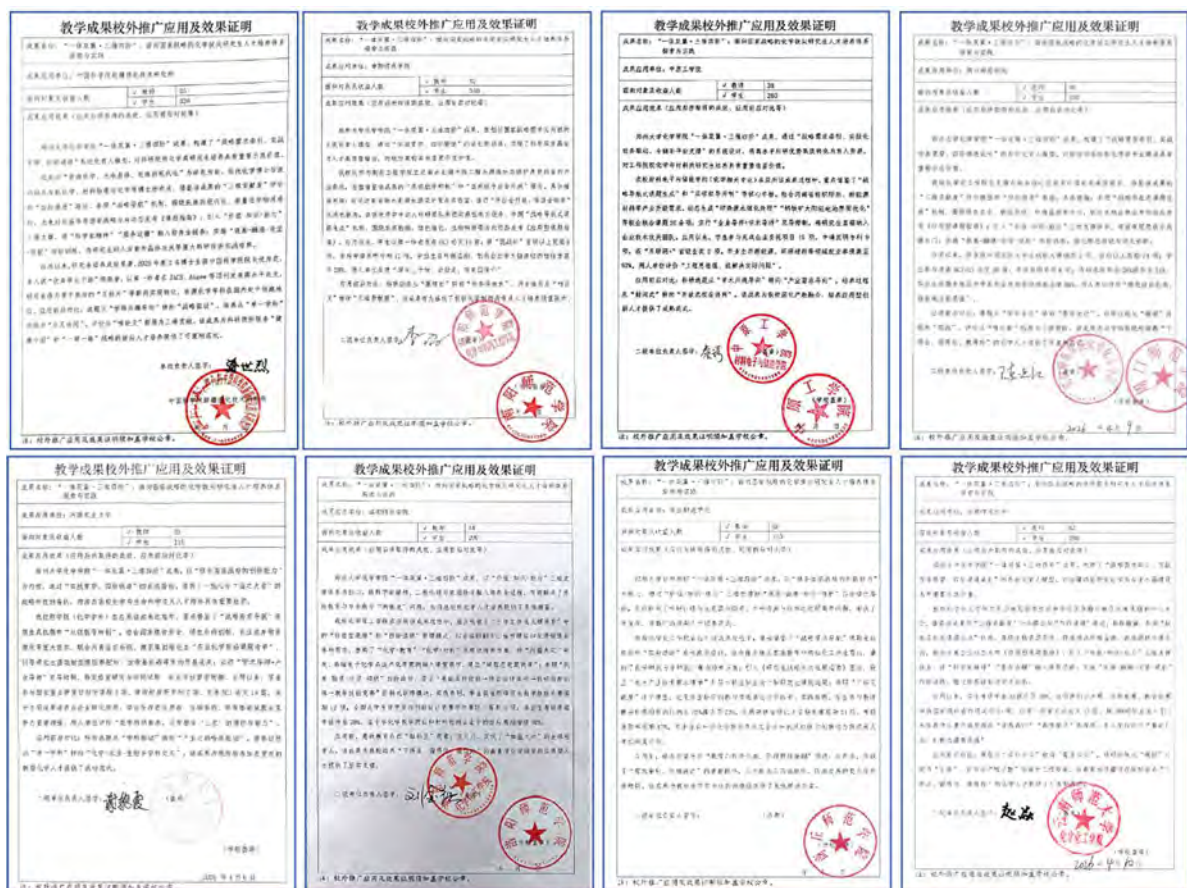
教学成果校外推广应用及效果证明

成果名称："一体发展·三维协同"：面向国家战略的化学拔尖研究生人才培养体系探索与实践

成果应用单位：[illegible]

| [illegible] | 教师 | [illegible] |
|---|---|---|
| | 学生 | 324 |

成果应用效果（应用实际等的成效、应用效益的证明）

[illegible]

单位负责人签字：潘世烈

注：校外推广应用成效由证明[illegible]

教学成果校外推广应用及效果证明

成果名称："一体发展·三维协同"：面向国家战略的化学拔尖研究生人才培养体系探索与实践

成果应用单位：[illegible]

| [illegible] | 教师 | 32 |
|---|---|---|
| | 学生 | 500 |

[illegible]

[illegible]

注：校外推广应用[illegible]

教学成果校外推广应用及效果证明

成果名称："一体发展·三维协同"：面向国家战略的化学拔尖研究生人才培养体系探索与实践

成果应用单位：中原工学院

| 面向对象及受益人数 | 教师 | 28 |
|---|---|---|
| | 学生 | 280 |

成果应用效果（应用实际等的成效、应用效益的证明）

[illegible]

二级单位负责人签字：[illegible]

注：校外推广应用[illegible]

教学成果校外推广应用及效果证明

成果名称："一体发展·三维协同"：面向国家战略的化学拔尖研究生人才培养体系探索与实践

成果应用单位：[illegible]

| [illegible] | 教师 | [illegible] |
|---|---|---|
| | 学生 | 200 |

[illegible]

二级单位负责人签字：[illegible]

2024年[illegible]

注：校外推广应用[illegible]

教学成果校外推广应用及效果证明

成果名称："一体发展·三维协同"：面向国家战略的化学拔尖研究生人才培养体系探索与实践

成果应用单位：河南农业大学

| 面向对象及受益人数 | 教师 | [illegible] |
|---|---|---|
| | 学生 | 215 |

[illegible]

二级单位负责人签字：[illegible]

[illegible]

教学成果校外推广应用及效果证明

成果名称："一体发展·三维协同"：面向国家战略的化学拔尖研究生人才培养体系探索与实践

成果应用单位：信阳师范学院

| 面向对象及受益人数 | 教师 | 18 |
|---|---|---|
| | 学生 | 200 |

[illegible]

二级单位负责人签字：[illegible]

注：校外推广应用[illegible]

教学成果校外推广应用及效果证明

成果名称："一体发展·三维协同"：面向国家战略的化学拔尖研究生人才培养体系探索与实践

成果应用单位：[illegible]

| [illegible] | 教师 | 20 |
|---|---|---|
| | 学生 | 113 |

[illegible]

注：校外推广应用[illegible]

教学成果校外推广应用及效果证明

成果名称："一体发展·三维协同"：面向国家战略的化学拔尖研究生人才培养体系探索与实践

成果应用单位：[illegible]

| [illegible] | 教师 | 42 |
|---|---|---|
| | 学生 | 200 |

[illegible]

二级单位负责人签字：赵焱

2024年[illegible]

注：校外推广应用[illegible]